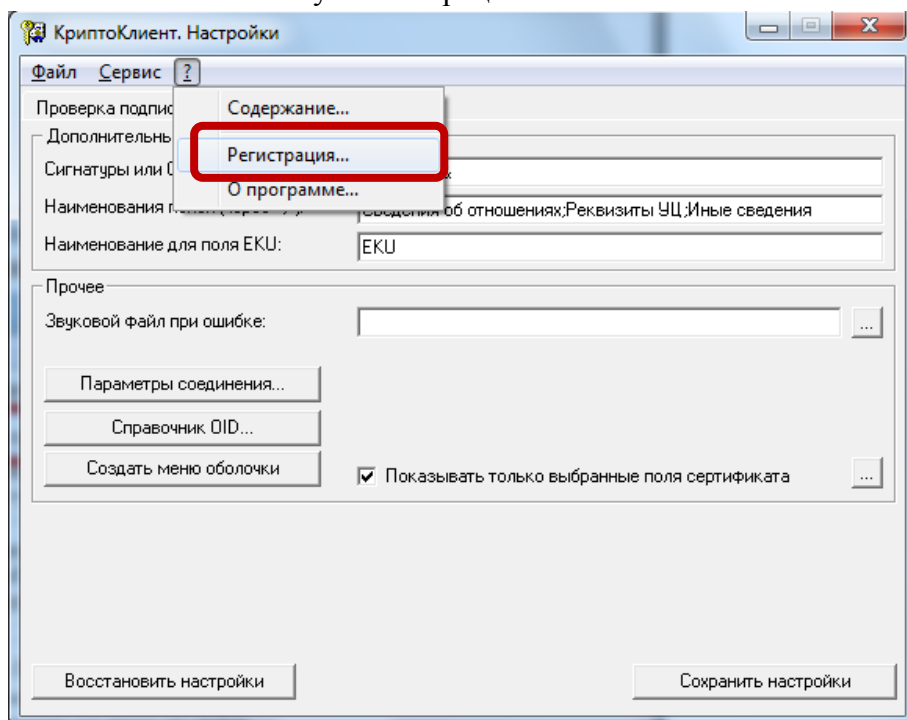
КриптоКлиент. Настройки

Файл Сервис ?

Проверка подпис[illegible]

Содержание...

Регистрация...

О программе...

Дополнительны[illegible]

Сигнатуры или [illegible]

Наименования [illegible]

Сведения об отношениях;Реквизиты УЦ;Иные сведения

Наименование для поля EKU:

EKU

Прочее

Звуковой файл при ошибке:

...

Параметры соединения...

Справочник OID...

Создать меню оболочки

Показывать только выбранные поля сертификата

...

Восстановить настройки

Сохранить настройки